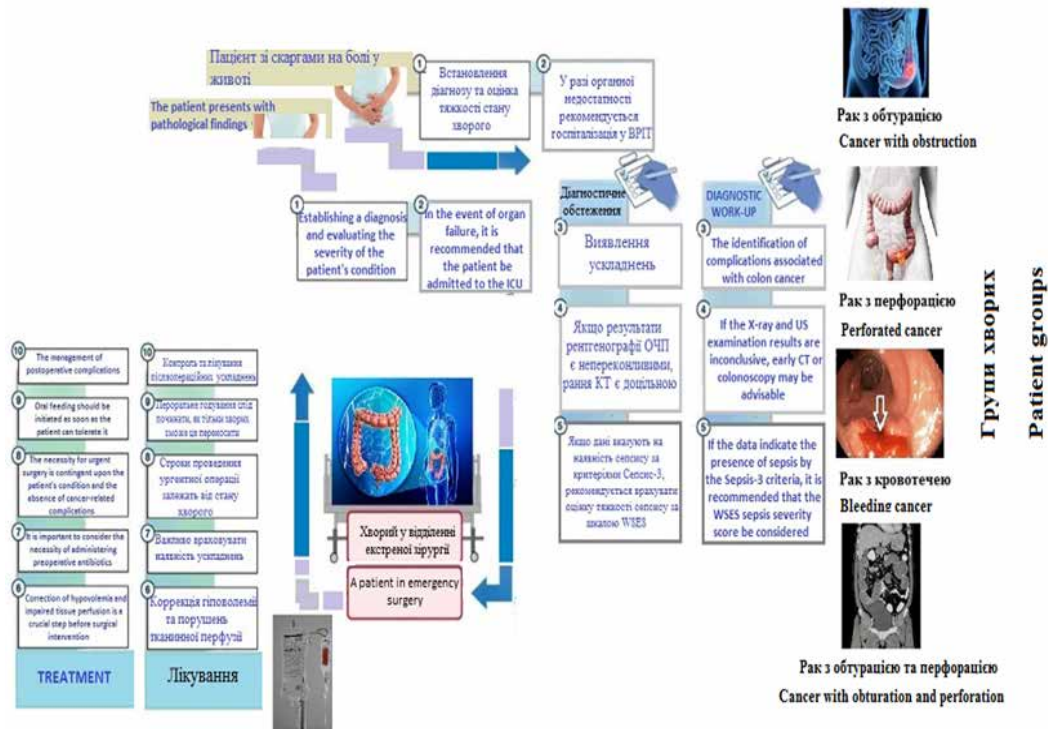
Пацієнт зі скаргами на болі у животі

The patient presents with pathological findings

1 Встановлення діагнозу та оцінка тяжкості стану хворого

2 У разі органної недостатності рекомендується госпіталізація у ВРІТ

1 Establishing a diagnosis and evaluating the severity of the patient's condition

2 In the event of organ failure, it is recommended that the patient be admitted to the ICU

Діагностичне обстеження

3 Виявлення ускладнень

4 Якщо результати рентгенографії ОЧП є непереконливими, рання КТ є доцільною

5 Якщо дані вказують на наявність сепсису за критеріями Сепсис-3, рекомендується врахувати оцінку тяжкості сепсису за шкалою WSES

DIAGNOSTIC WORK-UP

3 The identification of complications associated with colon cancer

4 If the X-ray and US examination results are inconclusive, early CT or colonoscopy may be advisable

5 If the data indicate the presence of sepsis by the Sepsis-3 criteria, it is recommended that the WSES sepsis severity score be considered

Рак з обтурацією
Cancer with obstruction

Рак з перфорацією
Perforated cancer

Рак з кровотечею
Bleeding cancer

Рак з обтурацією та перфорацією
Cancer with obturation and perforation

Групи хворих
Patient groups

10 The management of postoperative complications

9 Oral feeding should be initiated as soon as the patient can tolerate it

8 The necessity for urgent surgery is contingent upon the patient's condition and the absence of cancer-related complications

7 It is important to consider the necessity of administering preoperative antibiotics

6 Correction of hypovolemia and impaired tissue perfusion is a crucial step before surgical intervention

TREATMENT

10 Контроль та лікування післяопераційних ускладнень

9 Пероральне годування слід починати, як тільки хворий зможе це переносити

8 Строки проведення ургентної операції залежать від стану хворого

7 Важливо враховувати наявність ускладнень

6 Корекція гіповолемії та порушень тканинної перфузії

Лікування

Хворий у відділенні екстреної хірургії

A patient in emergency surgery